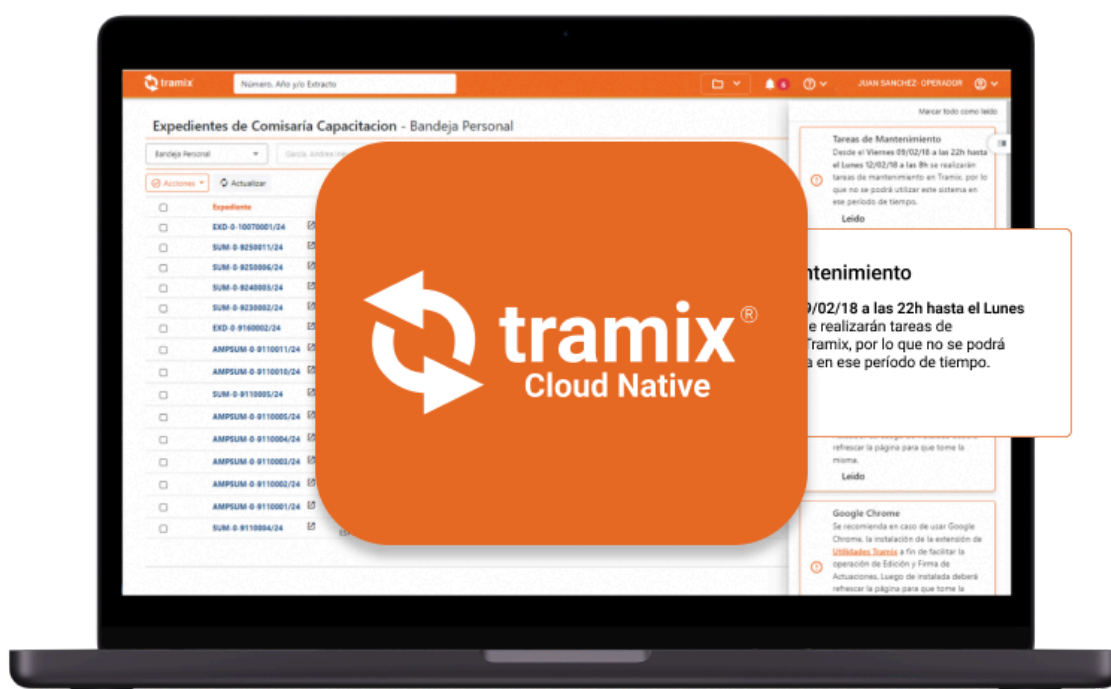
tramix

Número, Año y/o Extracto

6

JUAN SANCHEZ- OPERADOR

Expedientes de Comisaría Capacitacion - Bandeja Personal

Bandeja Personal

Acciones

Actualizar

Expediente

EXD-0-10070001/24
SUM-0-9250011/24
SUM-0-9250006/24
SUM-0-9240003/24
SUM-0-9230002/24
EXD-0-9160002/24
AMPSUM-0-9110011/24
AMPSUM-0-9110010/24
SUM-0-9110005/24
AMPSUM-0-9110005/24
AMPSUM-0-9110004/24
AMPSUM-0-9110003/24
AMPSUM-0-9110002/24
AMPSUM-0-9110001/24
SUM-0-9110004/24

Marcar todo como leído

Tareas de Mantenimiento
Desde el Viernes 09/02/18 a las 22h hasta el Lunes 12/02/18 a las 8h se realizarán tareas de mantenimiento en Tramix, por lo que no se podrá utilizar este sistema en ese período de tiempo.

Leído

ntenimiento

9/02/18 a las 22h hasta el Lunes e realizarán tareas de Tramix, por lo que no se podrá a en ese período de tiempo.

refrescar la página para que tome la misma.

Leído

Google Chrome
Se recomienda en caso de usar Google Chrome, la instalación de la extensión de Utilidades Tramix a fin de facilitar la operación de Edición y Firma de Actuaciones. Luego de instalada deberá refrescar la página para que tome la

tramix®
Cloud Native